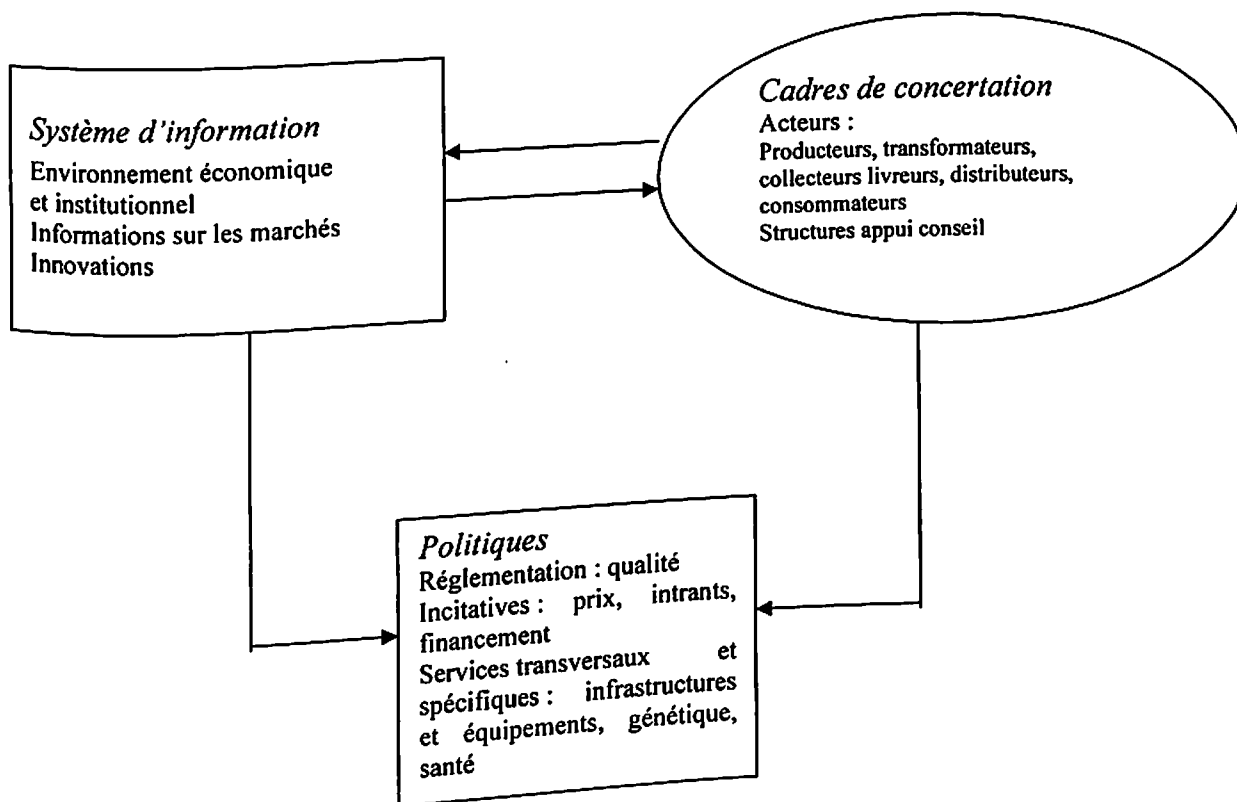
Système d'information
Environnement économique et institutionnel
Informations sur les marchés
Innovations

Cadres de concertation
Acteurs :
Producteurs, transformateurs, collecteurs livreurs, distributeurs, consommateurs
Structures appui conseil

Politiques
Réglementation : qualité
Incitatives : prix, intrants, financement
Services transversaux et spécifiques : infrastructures et équipements, génétique, santé